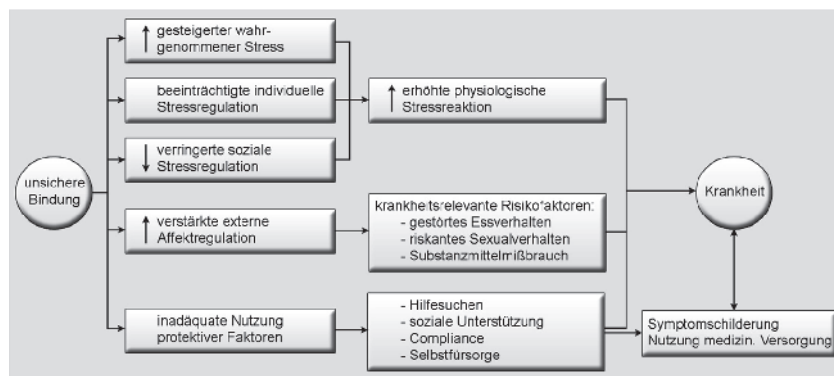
unsichere Bindung

↑ gesteigerter wahrgenommener Stress

beeinträchtigte individuelle Stressregulation

↓ verringerte soziale Stressregulation

↑ erhöhte physiologische Stressreaktion

↑ verstärkte externe Affektregulation

krankheitsrelevante Risikofaktoren:
- gestörtes Essverhalten
- riskantes Sexualverhalten
- Substanzmittelmißbrauch

inadäquate Nutzung protektiver Faktoren

- Hilfesuchen
- soziale Unterstützung
- Compliance
- Selbstfürsorge

Krankheit

Symptomschilderung Nutzung medizin. Versorgung